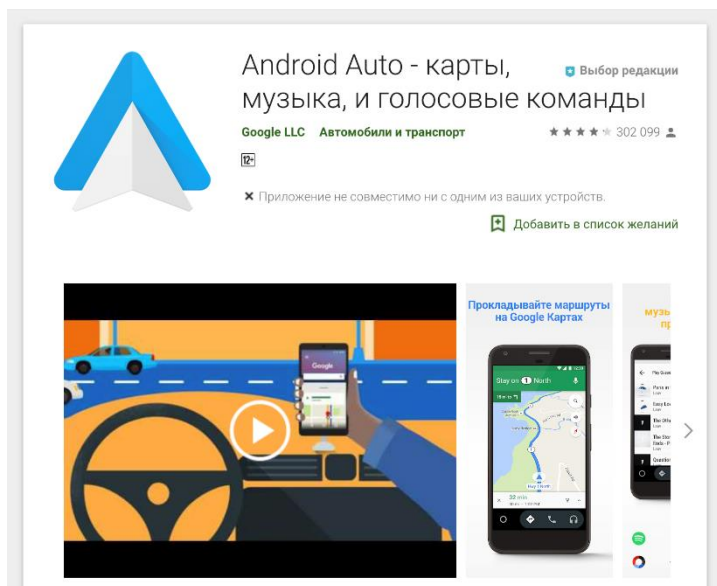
Android Auto - карты, музыка, и голосовые команды

Выбор редакции

Google LLC Автомобили и транспорт

★★★★★ 302 099

12+

× Приложение не совместимо ни с одним из ваших устройств.

Добавить в список желаний

Google

Прокладывайте маршруты на Google Картах

Stay on 1 North

30 min

музы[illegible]
пр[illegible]